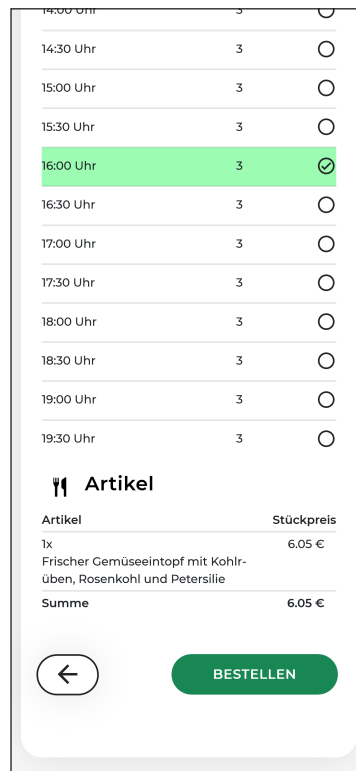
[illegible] 3

14:30 Uhr 3
15:00 Uhr 3
15:30 Uhr 3
16:00 Uhr 3
16:30 Uhr 3
17:00 Uhr 3
17:30 Uhr 3
18:00 Uhr 3
18:30 Uhr 3
19:00 Uhr 3
19:30 Uhr 3

Artikel

| Artikel | Stückpreis |
|---|---|
| 1x Frischer Gemüseeintopf mit Kohlrüben, Rosenkohl und Petersilie | 6.05 € |
| Summe | 6.05 € |

BESTELLEN